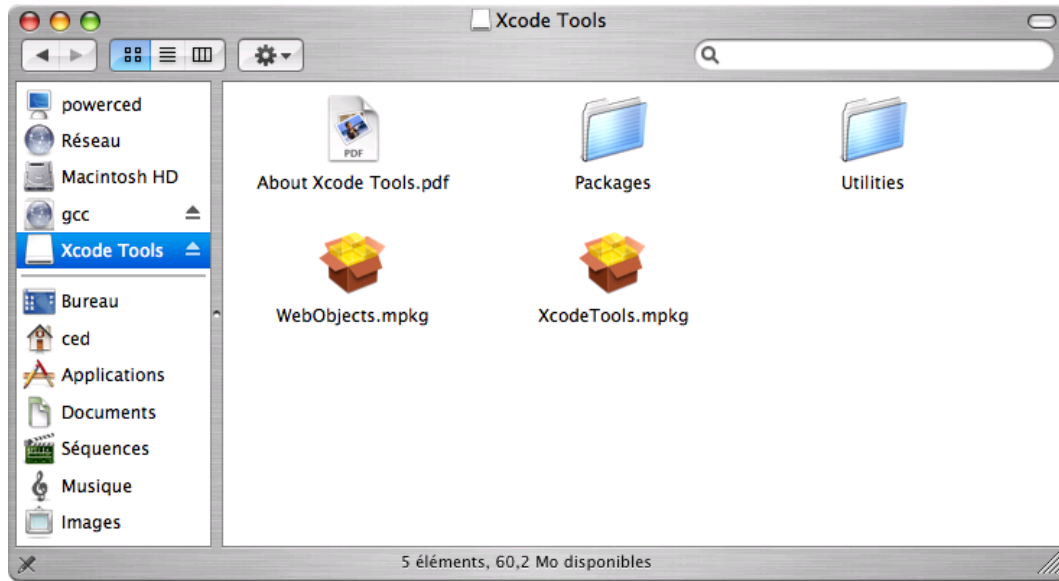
Xcode Tools

powerced
Réseau
Macintosh HD
gcc
Xcode Tools
Bureau
ced
Applications
Documents
Séquences
Musique
Images

PDF
About Xcode Tools.pdf
Packages
Utilities
WebObjects.mpkg
XcodeTools.mpkg

5 éléments, 60,2 Mo disponibles